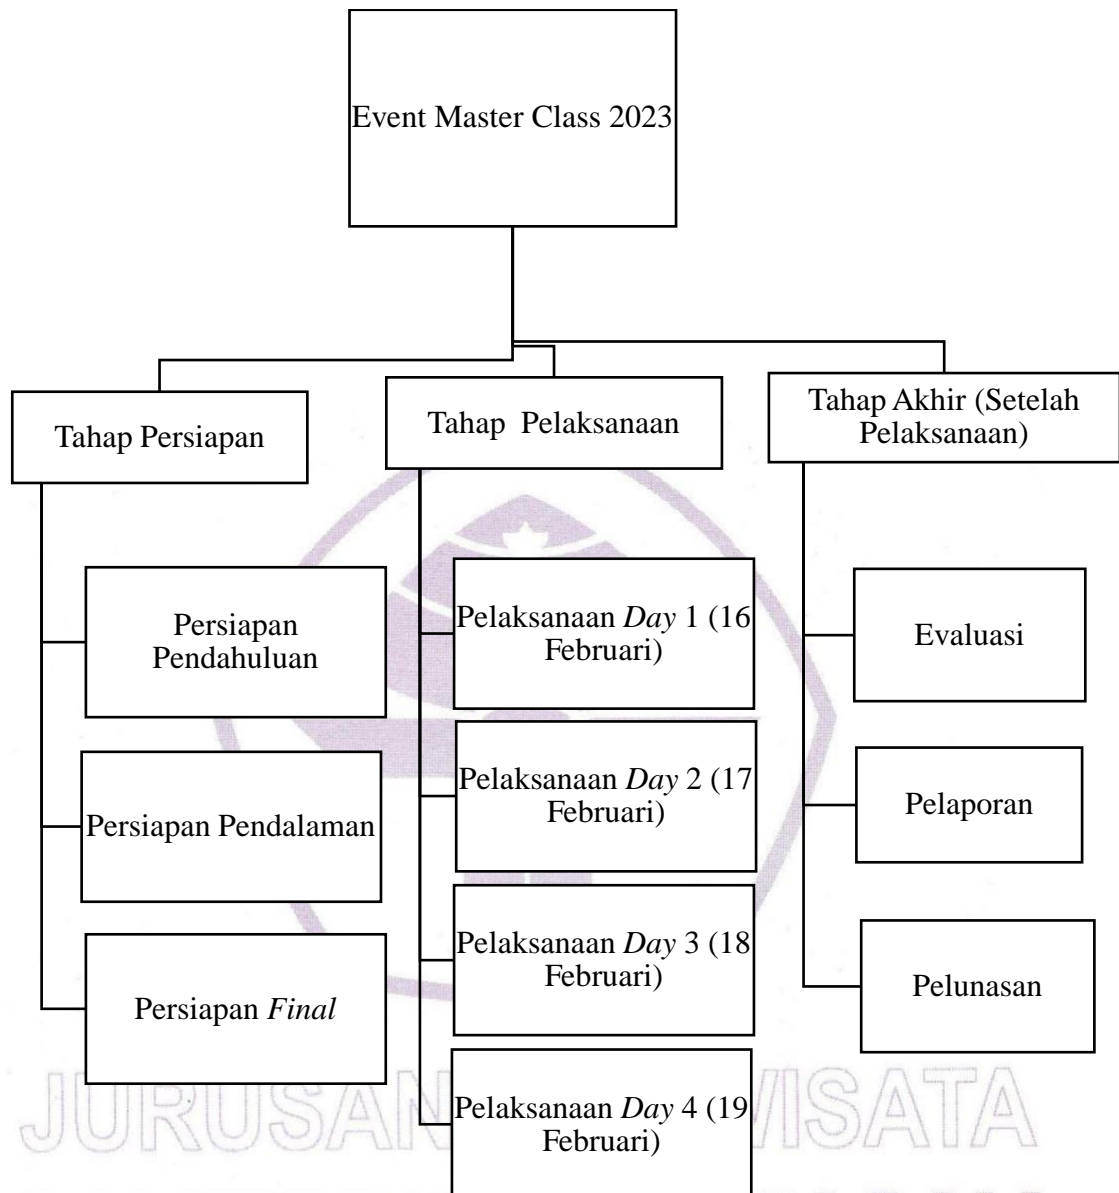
Event Master Class 2023

Tahap Persiapan

Tahap Pelaksanaan

Tahap Akhir (Setelah Pelaksanaan)

Persiapan Pendahuluan

Persiapan Pendalaman

Persiapan *Final*

Pelaksanaan *Day* 1 (16 Februari)

Pelaksanaan *Day* 2 (17 Februari)

Pelaksanaan *Day* 3 (18 Februari)

Pelaksanaan *Day* 4 (19 Februari)

Evaluasi

Pelaporan

Pelunasan

JURUSAN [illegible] WISATA